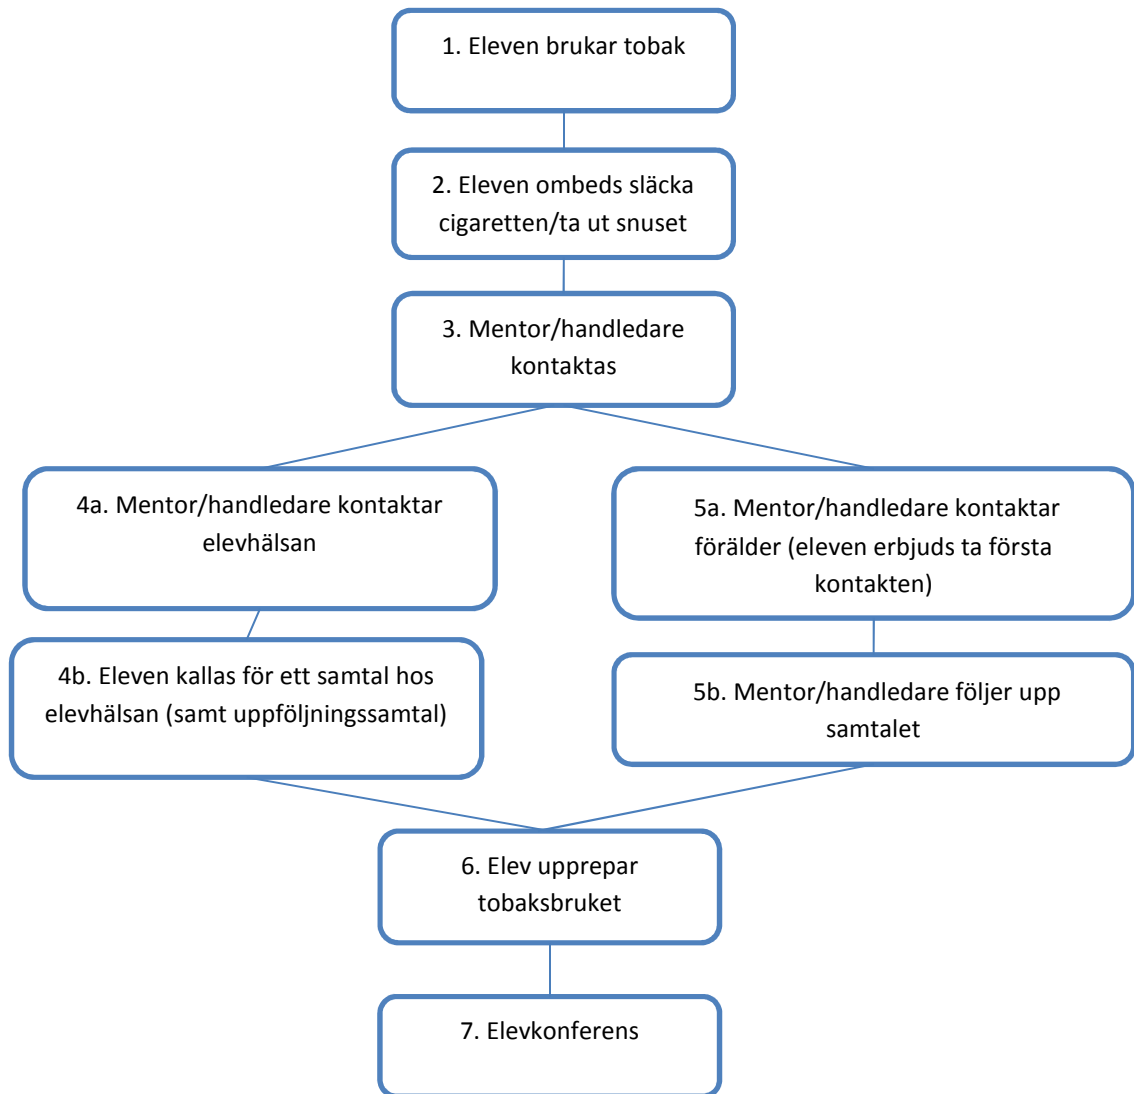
1. Eleven brukar tobak

2. Eleven ombeds släcka cigaretten/ta ut snuset

3. Mentor/handledare kontaktas

4a. Mentor/handledare kontaktar elevhälsan

4b. Eleven kallas för ett samtal hos elevhälsan (samt uppföljningssamtal)

5a. Mentor/handledare kontaktar förälder (eleven erbjuds ta första kontakten)

5b. Mentor/handledare följer upp samtalet

6. Elev upprepar tobaksbruket

7. Elevkonferens